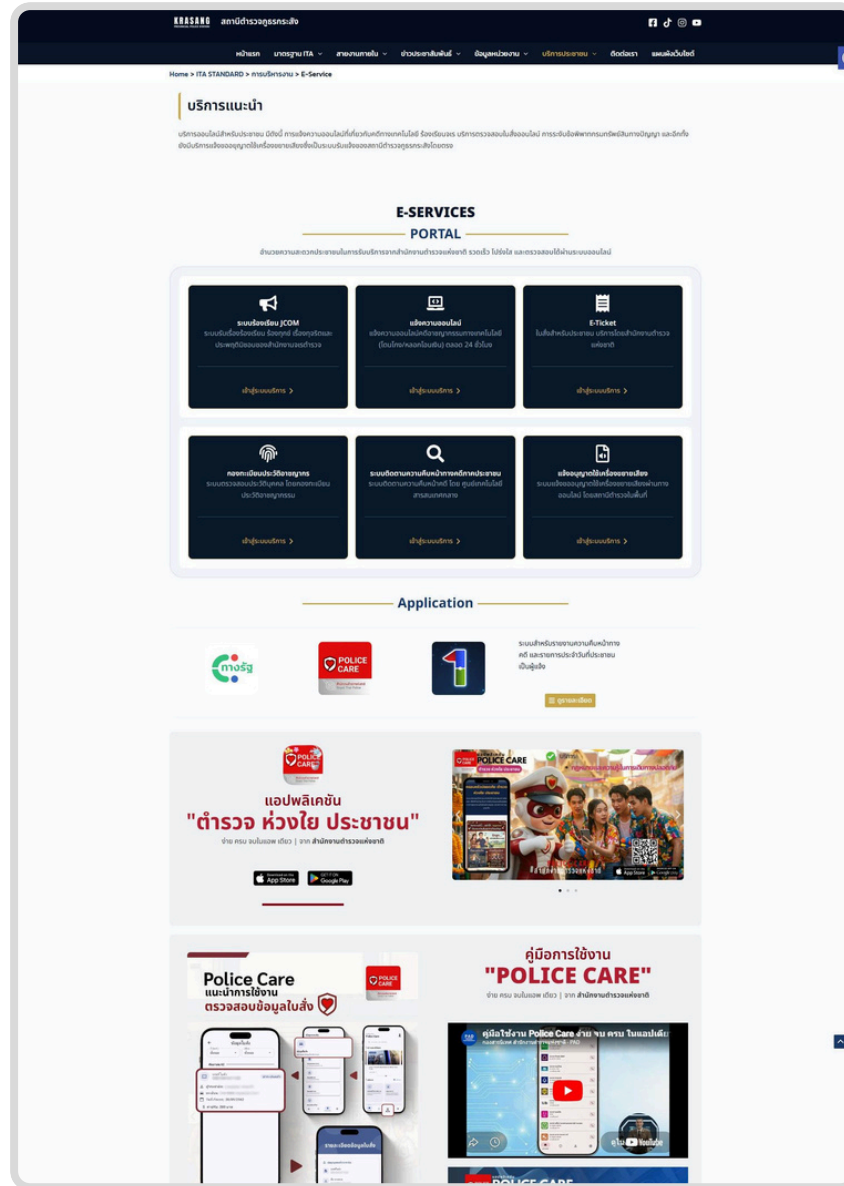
KRASANG สถานีตำรวจภูธรกระสัง

หน้าแรก มาตรฐาน ITA สายงานภายใน ข่าวประชาสัมพันธ์ ข้อมูลหน่วยงาน บริการประชาชน ติดต่อเรา แผนผังเว็บไซต์

Home > ITA STANDARD > การบริการงาน > E-Service

บริการแนะนำ

บริการออนไลน์สำหรับประชาชน มีดังนี้ การแจ้งความออนไลน์ที่เกี่ยวกับคดีทางเทคโนโลยี ร้องเรียนจร บริการตรวจสอบใบสั่งออนไลน์ การระงับอายัดทรัพย์สินทางปัญญา และอีกทั้งยังมีบริการแจ้งขออนุญาตใช้เครื่องขยายเสียงซึ่งเป็นระบบบริการของสถานีตำรวจภูธรกระสังโดยตรง

E-SERVICES
PORTAL

อำนวยความสะดวกประชาชนในการรับบริการจากสำนักงานตำรวจแห่งชาติ รวดเร็ว โปร่งใส และตรวจสอบได้ผ่านระบบออนไลน์

ระบบร้องเรียน JCOM
ระบบรับเรื่องร้องเรียน ร้องทุกข์ เรื่องทุจริตและประพฤติมิชอบของสำนักงานตำรวจ
เข้าสู่ระบบบริการ >

แจ้งความออนไลน์
แจ้งความออนไลน์คดีอาชญากรรมทางเทคโนโลยี (ฉ้อโกง/หลอกลวงออนไลน์) ตลอด 24 ชั่วโมง
เข้าสู่ระบบบริการ >

E-Ticket
ใบสั่งสำหรับประชาชน บริการโดยสำนักงานตำรวจแห่งชาติ
เข้าสู่ระบบบริการ >

กองทะเบียนประวัติอาชญากร
ระบบตรวจสอบประวัติบุคคล โดยกองทะเบียนประวัติอาชญากรรม
เข้าสู่ระบบบริการ >

ระบบติดตามความคืบหน้าทางคดีภาคประชาชน
ระบบติดตามความคืบหน้าคดี โดย ศูนย์เทคโนโลยีสารสนเทศกลาง
เข้าสู่ระบบบริการ >

แจ้งอนุญาตใช้เครื่องขยายเสียง
ระบบแจ้งขออนุญาตใช้เครื่องขยายเสียงผ่านทางออนไลน์ โดยสถานีตำรวจในพื้นที่
เข้าสู่ระบบบริการ >

Application

ทางรัฐ

POLICE CARE

ระบบสำหรับรายงานความคืบหน้าทางคดี และรายการประจำวันที่ประชาชนเป็นผู้แจ้ง

ดูรายละเอียด

POLICE CARE

แอปพลิเคชัน
"ตำรวจ ห่วงใย ประชาชน"
ง่าย ครบ จบในแอพ เดียว | จาก สำนักงานตำรวจแห่งชาติ

App Store Google Play

POLICE CARE

Police Care
แนะนำการใช้งาน
ตรวจสอบข้อมูลใบสั่ง

คู่มือการใช้งาน
"POLICE CARE"
ง่าย ครบ จบในแอพ เดียว | จาก สำนักงานตำรวจแห่งชาติ

คู่มือใช้งาน Police Care ง่าย ครบ จบในแอปเดีย

YouTube

POLICE CARE